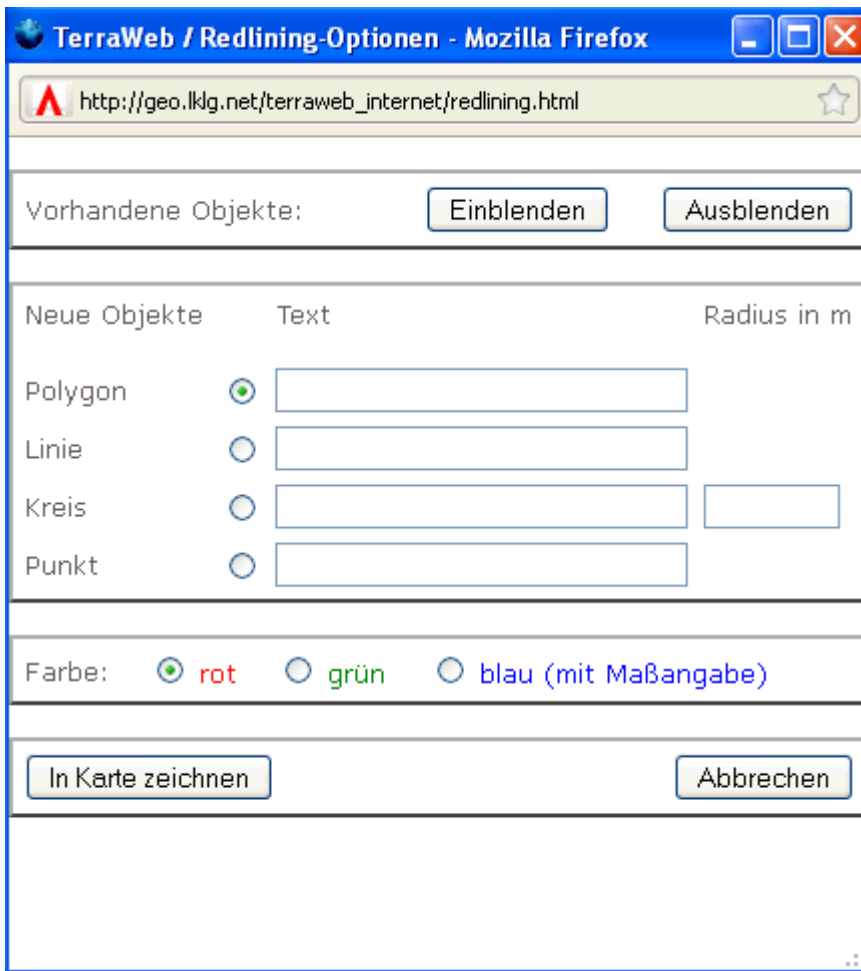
TerraWeb / Redlining-Optionen - Mozilla Firefox

http://geo.lklg.net/terraweb_internet/redlining.html

Vorhandene Objekte: Einblenden Ausblenden

Neue Objekte Text Radius in m

Polygon

Linie

Kreis

Punkt

Farbe: rot grün blau (mit Maßangabe)

In Karte zeichnen Abbrechen